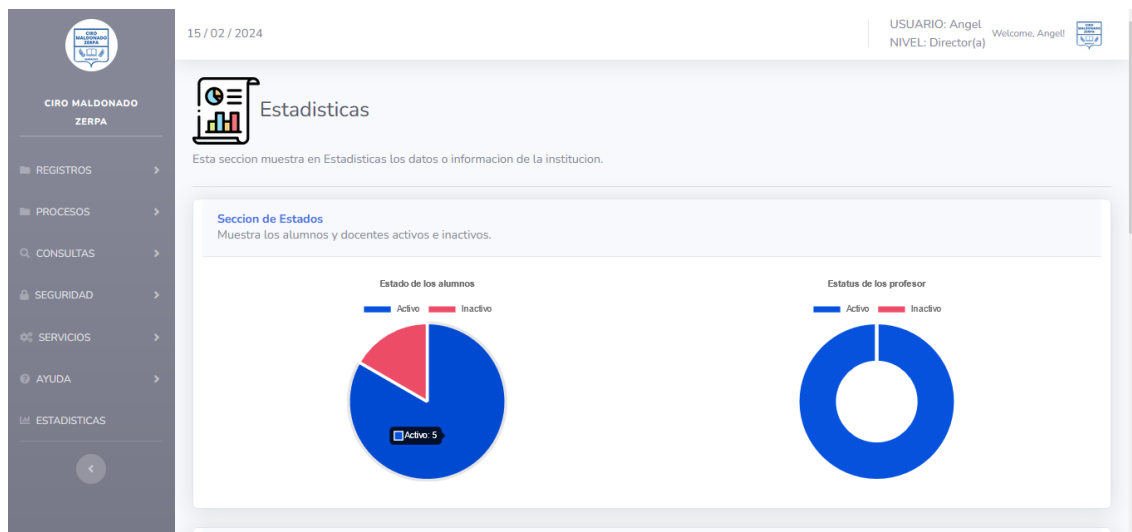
CIRO MALDONADO ZERPA

CIRO MALDONADO ZERPA

REGISTROS

PROCESOS

CONSULTAS

SEGURIDAD

SERVICIOS

AYUDA

ESTADISTICAS

15 / 02 / 2024

USUARIO: Angel
NIVEL: Director(a)

Welcome, Angel!

Estadisticas

Esta seccion muestra en Estadisticas los datos o informacion de la institucion.

Seccion de Estados
Muestra los alumnos y docentes activos e inactivos.

Estado de los alumnos

Activo Inactivo

Activo: 5

Estatus de los profesor

Activo Inactivo